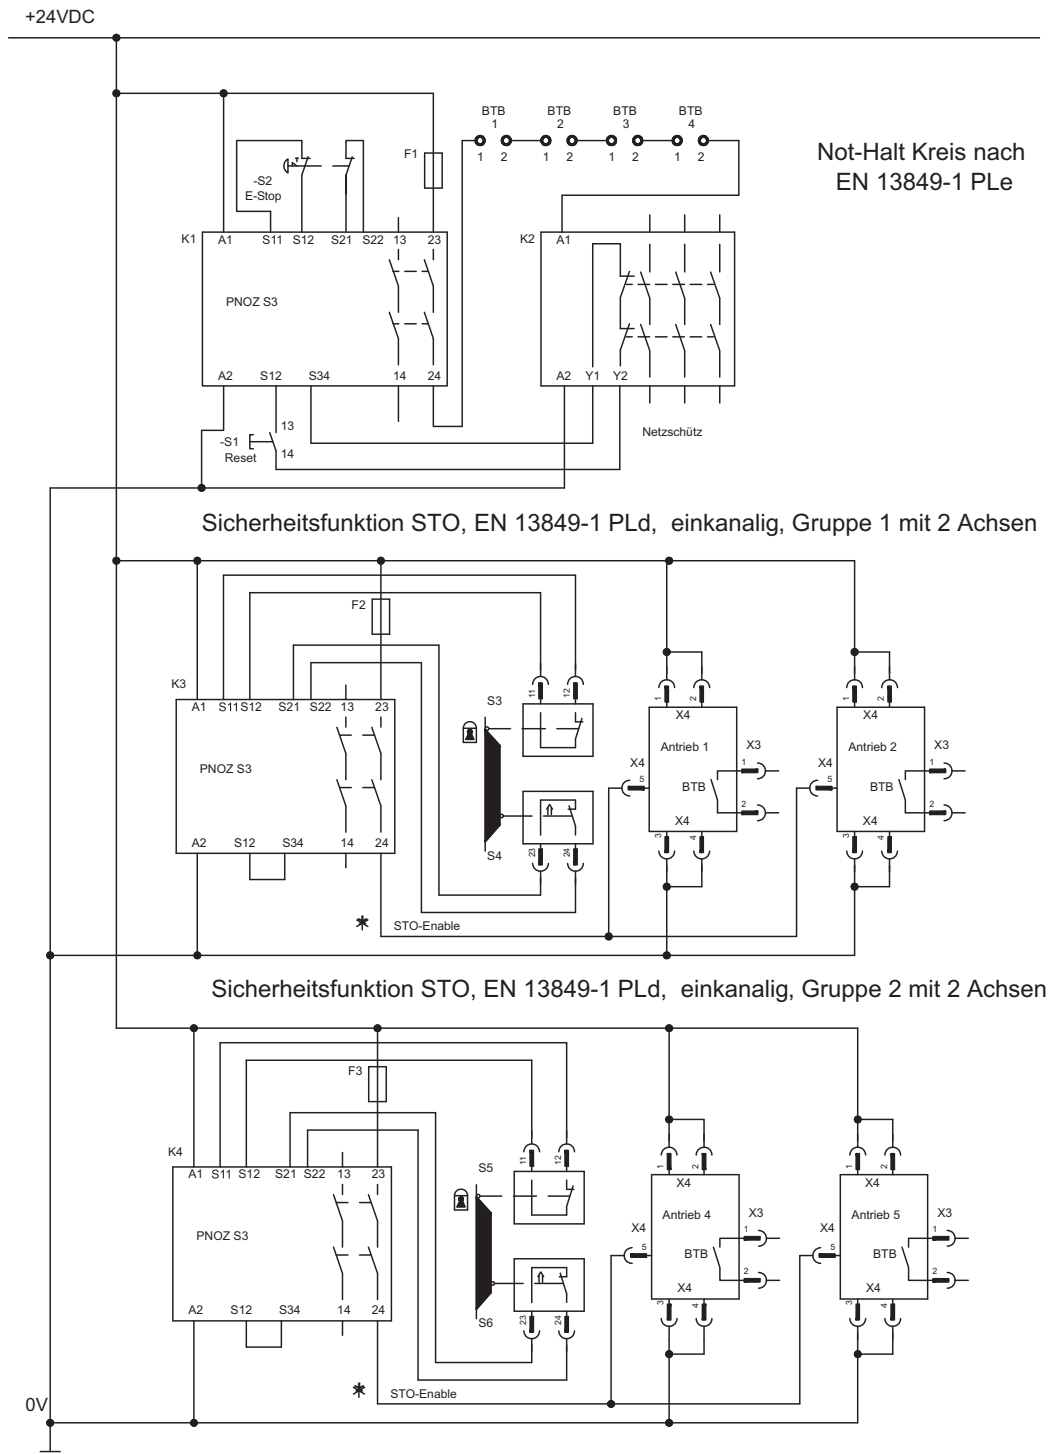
+24VDC

BTB 1
1 2
BTB 2
1 2
BTB 3
1 2
BTB 4
1 2

Not-Halt Kreis nach EN 13849-1 PLe

F1

-S2
E-Stop

K1
A1 S11 S12 S21 S22 13 23
PNOZ S3
A2 S12 S34 14 24

K2
A1
A2 Y1 Y2

Netzschütz

-S1
Reset
13
14

Sicherheitsfunktion STO, EN 13849-1 PLd, einkanalig, Gruppe 1 mit 2 Achsen

F2

K3
A1 S11 S12 S21 S22 13 23
PNOZ S3
A2 S12 S34 14 24

S3
11 12
S4
23 24

X4
1 2
Antrieb 1
X3
X4
5
BTB
1
2
X4
3 4

X4
1 2
Antrieb 2
X3
X4
5
BTB
1
2
X4
3 4

* STO-Enable

Sicherheitsfunktion STO, EN 13849-1 PLd, einkanalig, Gruppe 2 mit 2 Achsen

F3

K4
A1 S11 S12 S21 S22 13 23
PNOZ S3
A2 S12 S34 14 24

S5
11 12
S6
23 24

X4
1 2
Antrieb 4
X3
X4
5
BTB
1
2
X4
3 4

X4
1 2
Antrieb 5
X3
X4
5
BTB
1
2
X4
3 4

* STO-Enable

0V